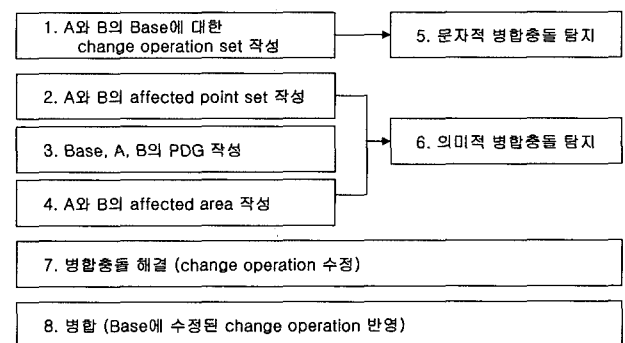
1. A와 B의 Base에 대한 change operation set 작성

5. 문자적 병합충돌 탐지

2. A와 B의 affected point set 작성

3. Base, A, B의 PDG 작성

4. A와 B의 affected area 작성

6. 의미적 병합충돌 탐지

7. 병합충돌 해결 (change operation 수정)

8. 병합 (Base에 수정된 change operation 반영)